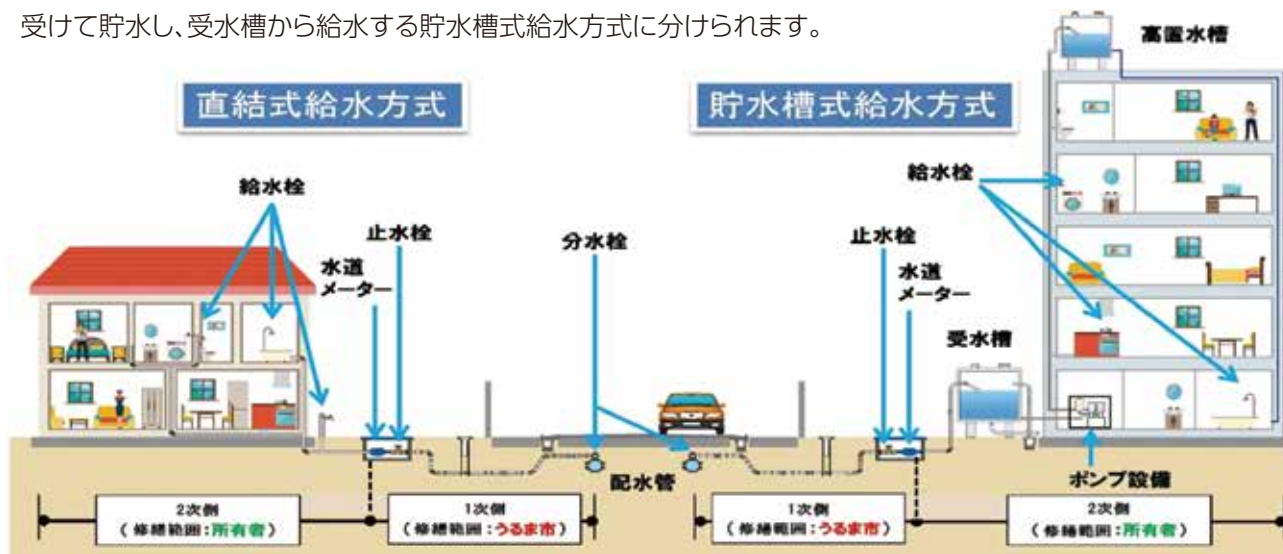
受けて貯水し、受水槽から給水する貯水槽式給水方式に分けられます。

高置水槽

直結式給水方式

貯水槽式給水方式

給水栓

給水栓

止水栓

水道メーター

分水栓

止水栓

水道メーター

受水槽

配水管

ポンプ設備

2次側
（修繕範囲：所有者）

1次側
（修繕範囲：うるま市）

1次側
（修繕範囲：うるま市）

2次側
（修繕範囲：所有者）